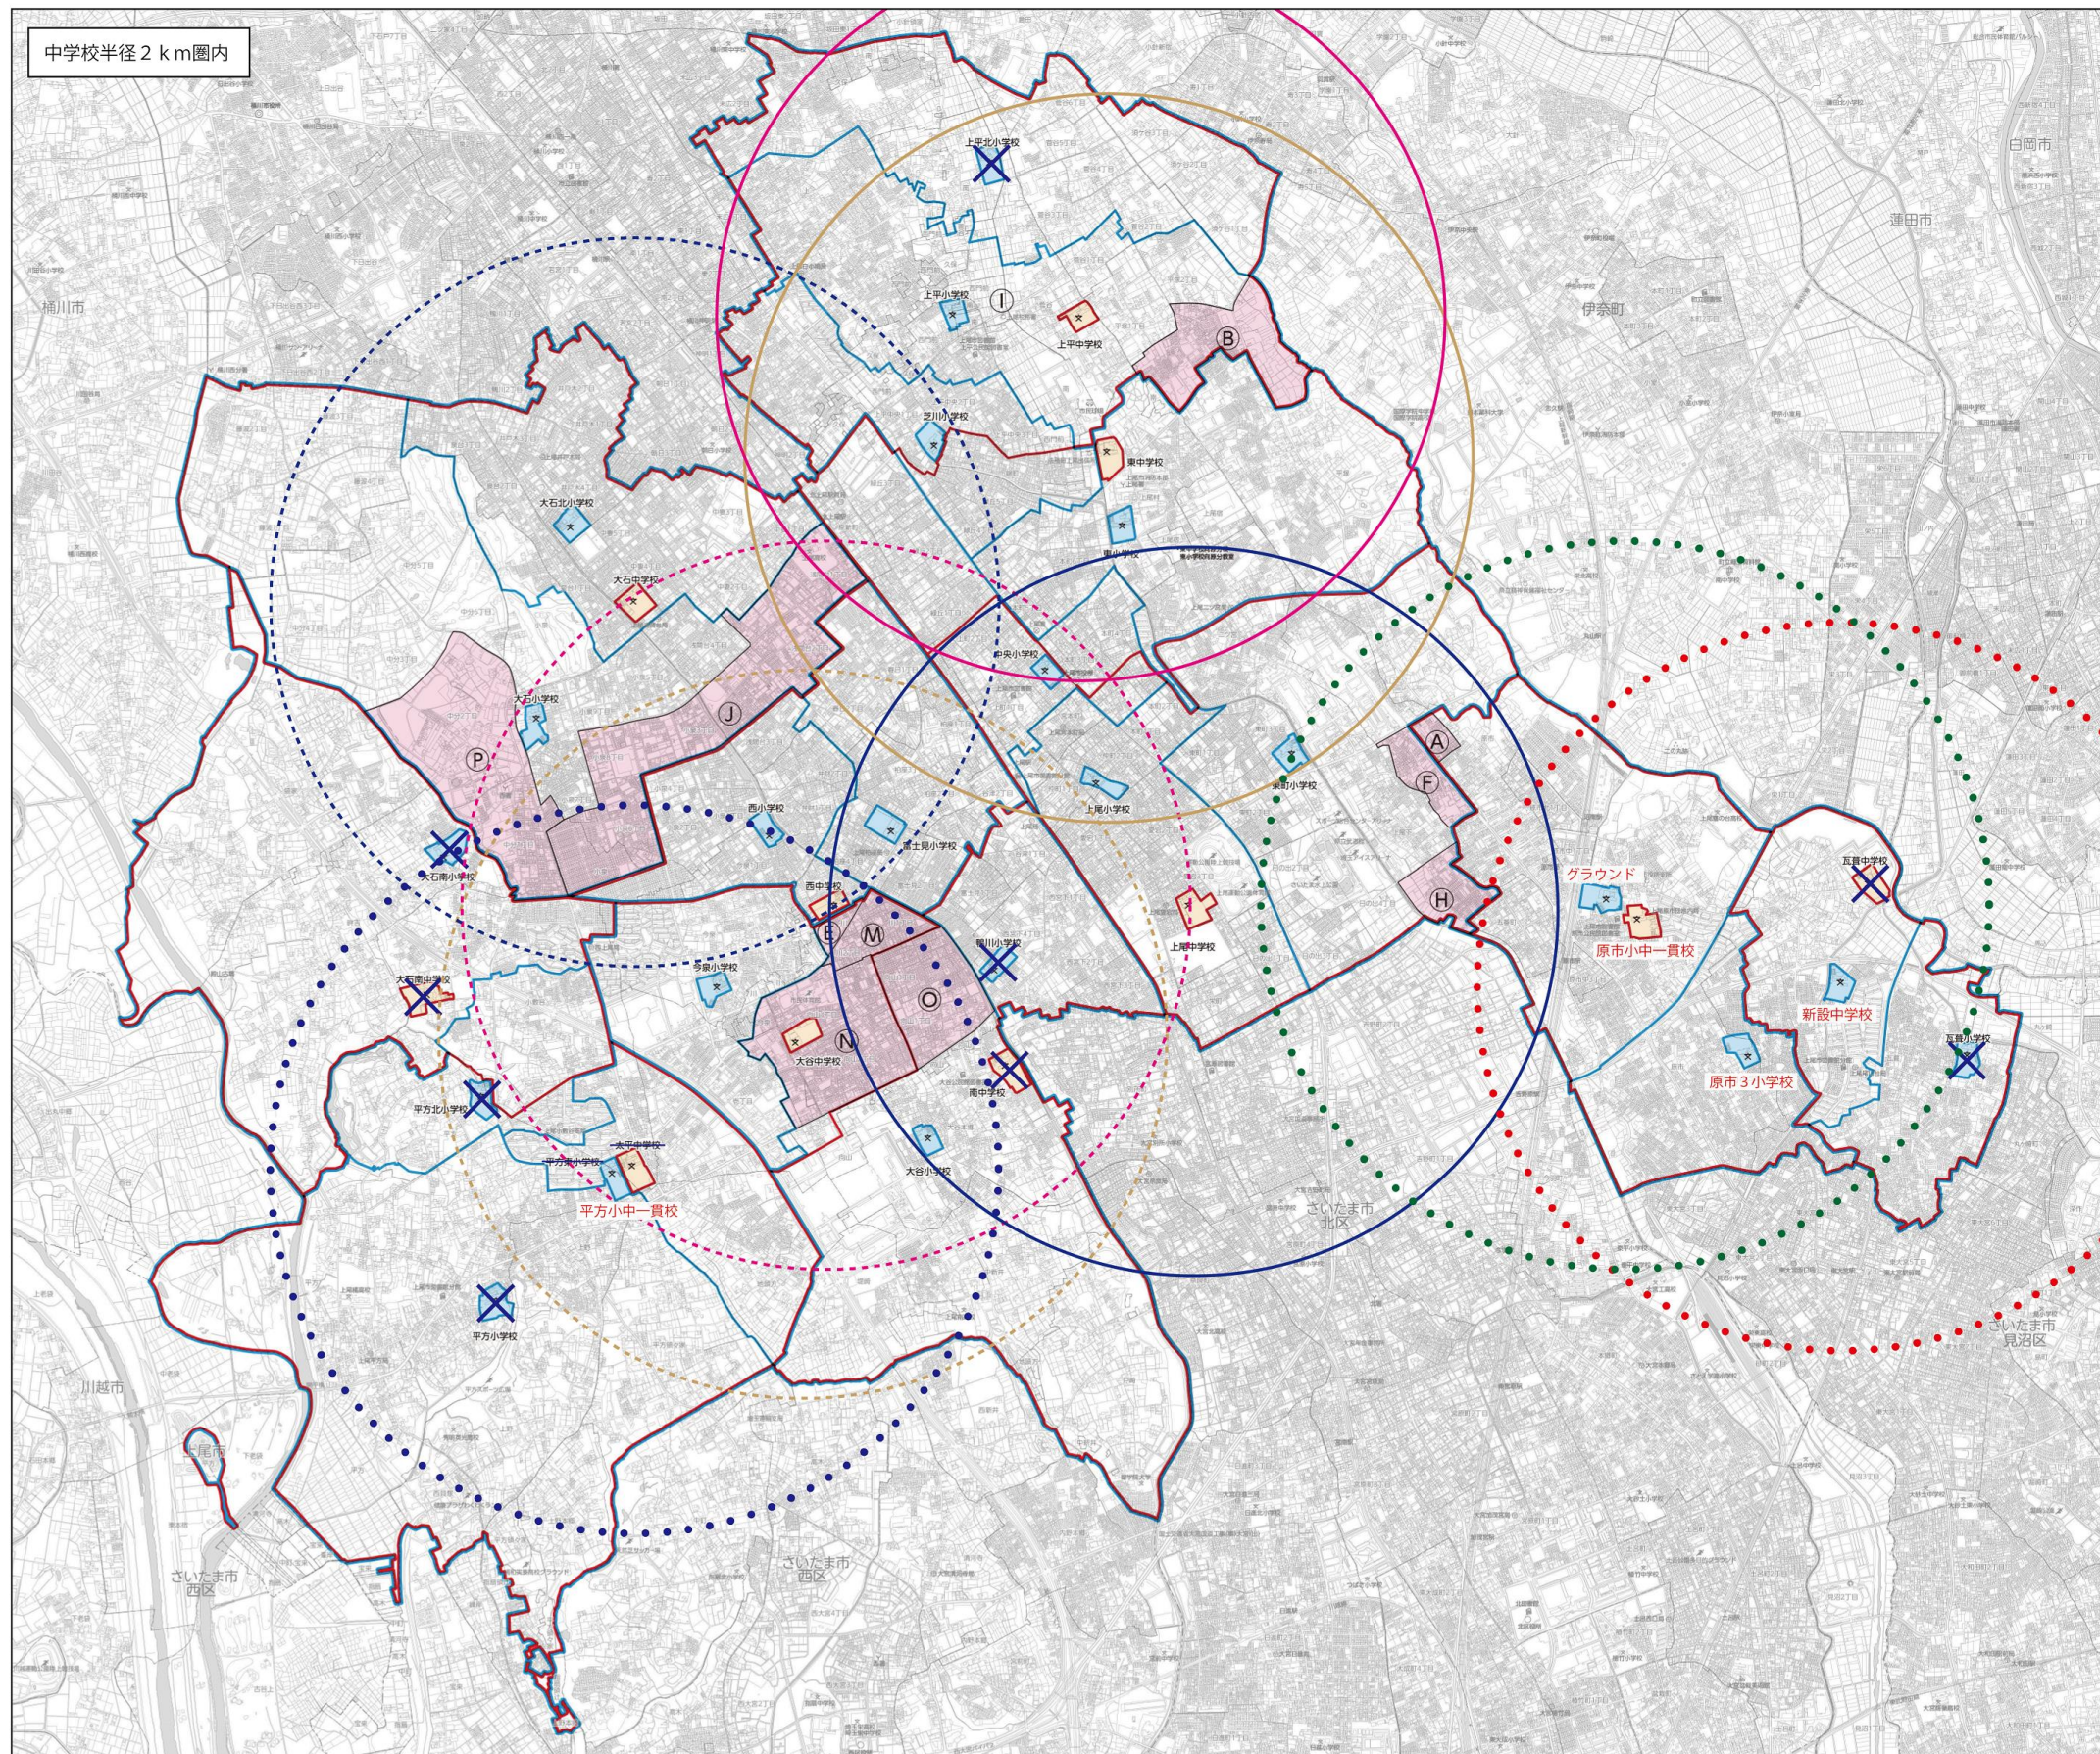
中学校半径２ｋｍ圏内

上平北小学校
白岡市
蓮田市
桶川市
上平小学校
Ⓘ
上平中学校
Ⓑ
伊奈町
芝川小学校
東中学校
大石北小学校
東小学校
大石中学校
中央小学校
大石小学校
Ⓙ
Ⓐ
Ⓟ
Ⓕ
東町小学校
上尾小学校
西小学校
富士見小学校
大石南小学校
西中学校
グラウンド
瓦葺中学校
Ⓗ
Ⓔ
Ⓜ
上尾中学校
原市小中一貫校
芦川小学校
大石南中学校
今泉小学校
Ⓞ
新設中学校
Ⓝ
大谷中学校
南中学校
瓦葺小学校
平方北小学校
原市３小学校
平方東小学校
太平中学校
大谷小学校
平方小中一貫校
さいたま市
北区
平方小学校
さいたま市
見沼区
川越市
上尾市
さいたま市
西区
さいたま市
西区